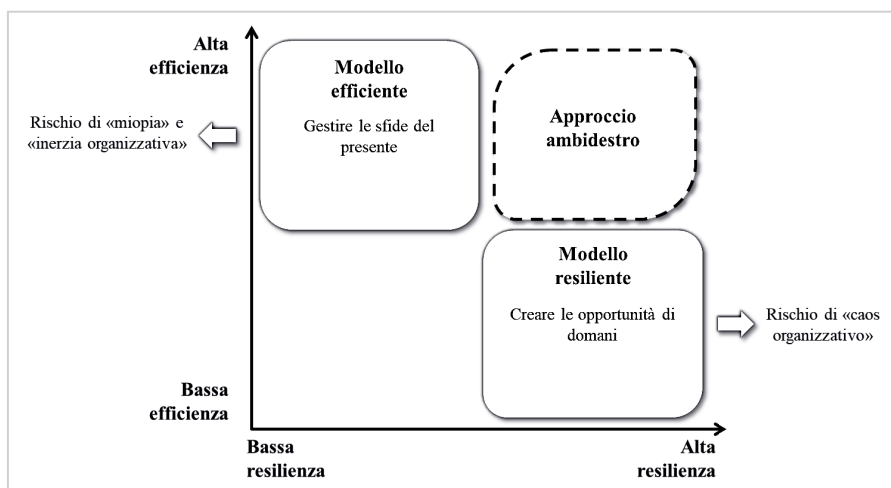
Alta efficienza

Rischio di «miopia» e «inerzia organizzativa»

Modello efficiente

Gestire le sfide del presente

Approccio ambidestro

Modello resiliente

Creare le opportunità di domani

Rischio di «caos organizzativo»

Bassa efficienza

Bassa resilienza

Alta resilienza